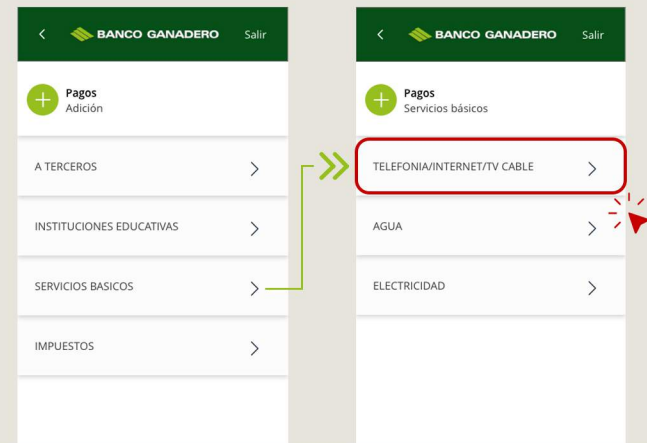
< BANCO GANADERO Salir

Pagos
Adición

A TERCEROS

INSTITUCIONES EDUCATIVAS

SERVICIOS BASICOS

IMPUESTOS

< BANCO GANADERO Salir

Pagos
Servicios básicos

TELEFONIA/INTERNET/TV CABLE

AGUA

ELECTRICIDAD